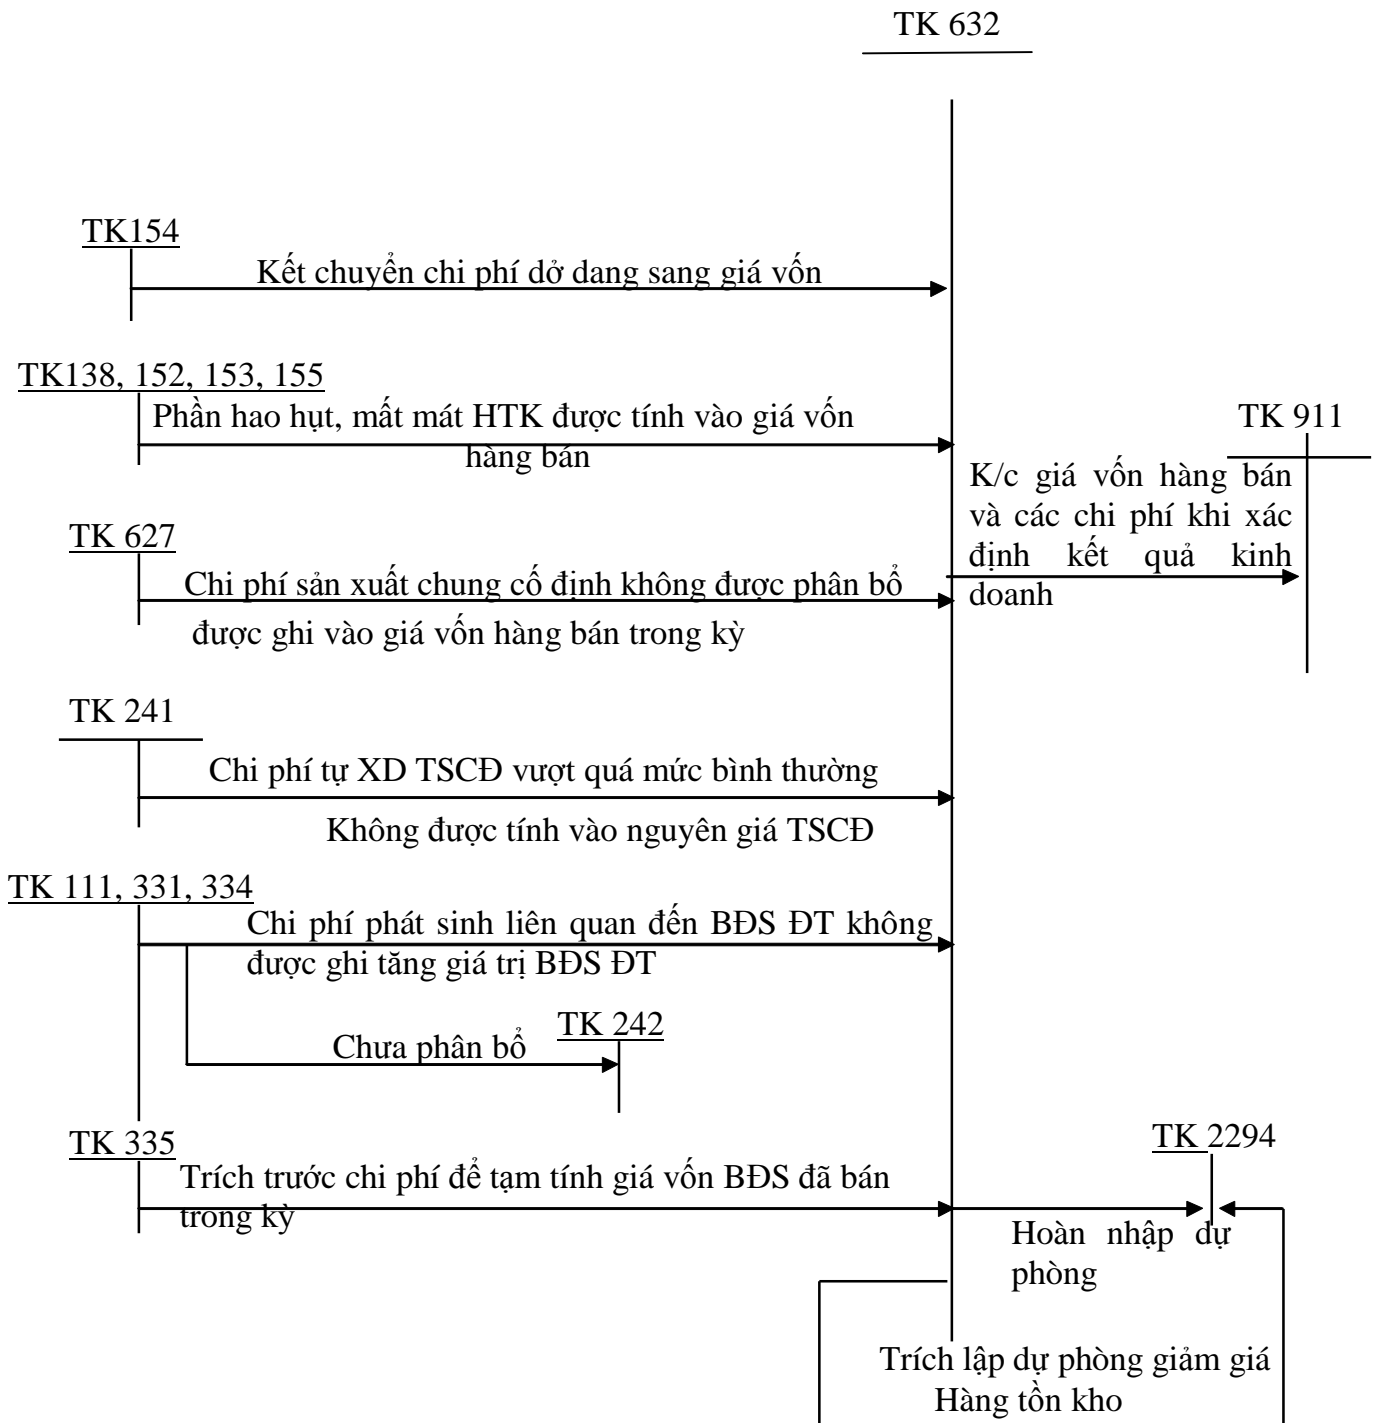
TK 632

TK154

Kết chuyển chi phí dở dang sang giá vốn

TK138, 152, 153, 155

Phần hao hụt, mất mát HTK được tính vào giá vốn hàng bán

TK 911

K/c giá vốn hàng bán và các chi phí khi xác định kết quả kinh doanh

TK 627

Chi phí sản xuất chung cố định không được phân bổ được ghi vào giá vốn hàng bán trong kỳ

TK 241

Chi phí tự XD TSCĐ vượt quá mức bình thường Không được tính vào nguyên giá TSCĐ

TK 111, 331, 334

Chi phí phát sinh liên quan đến BĐS ĐT không được ghi tăng giá trị BĐS ĐT

Chưa phân bổ

TK 242

TK 335

Trích trước chi phí để tạm tính giá vốn BĐS đã bán trong kỳ

TK 2294

Hoàn nhập dự phòng

Trích lập dự phòng giảm giá Hàng tồn kho